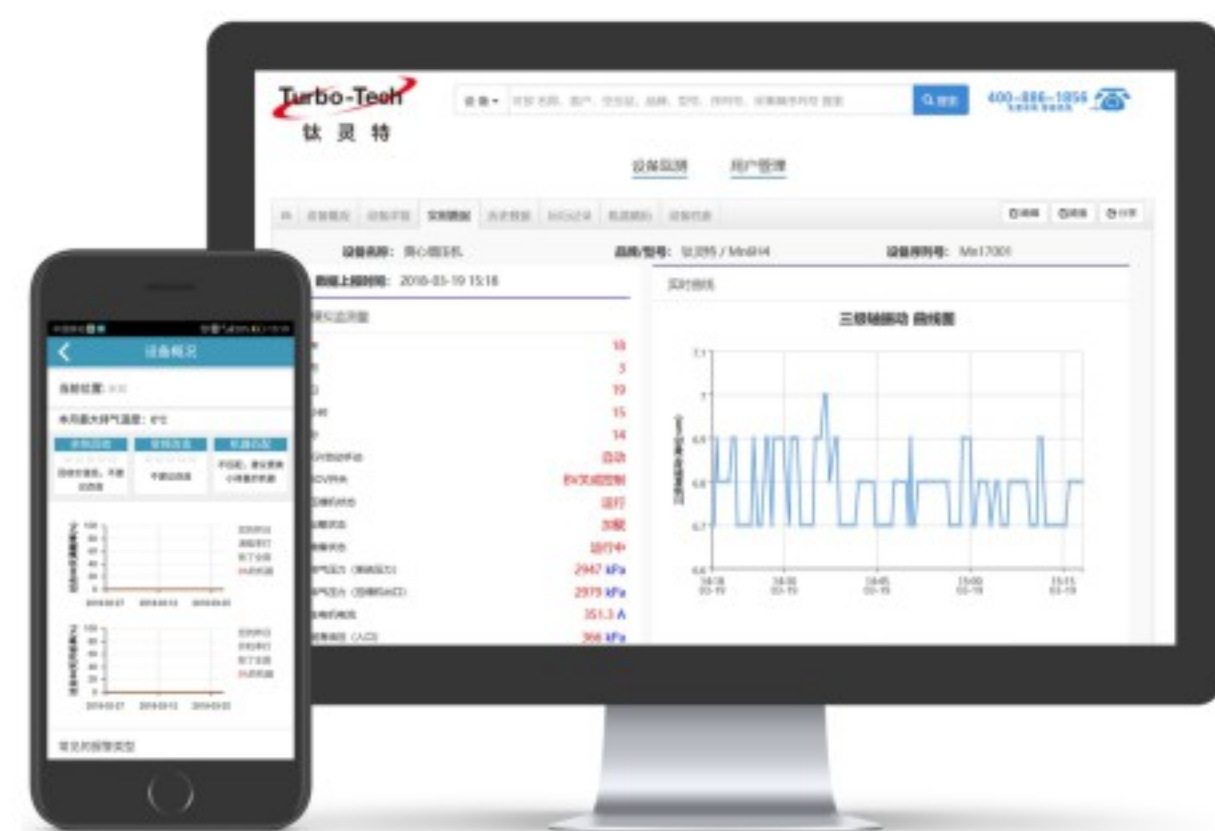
Turbo-Tech
钛 灵 特

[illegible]

400-886-1856

设备监测 用户管理

设备名称: 离心压缩机
品牌/型号: 钛灵特 / Mn8H4
设备序列号: Mn17001
数据上报时间: 2018-03-19 15:18

实时曲线

三级轴振动 曲线图

18
3
19
15
14
自动
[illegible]
运行
加载
运行中
2947 kPa
2979 kPa
351.3 A
366 kPa

7.1
7
6.9
6.8
6.7
6.6

14:30 03-19
14:35 03-19
14:45 03-19
15:00 03-19
15:15 03-19

设备概况

当前位置: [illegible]

本月最大排气温度: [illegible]

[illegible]

2018-03-07 2018-03-13 2018-03-20

2018-03-07 2018-03-13 2018-03-20

常见的报警类型